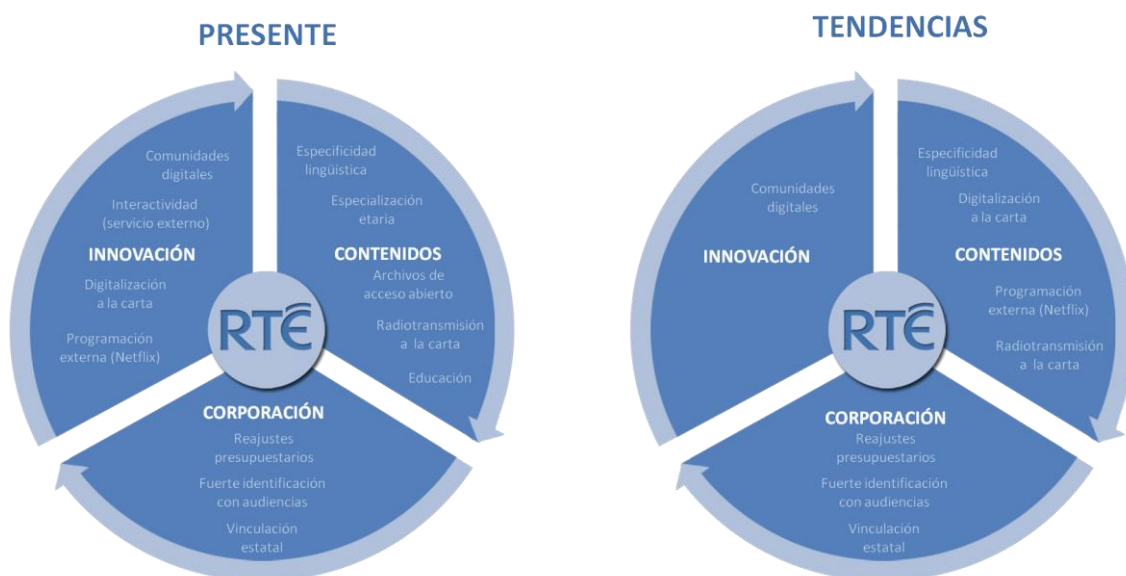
PRESENTE

Comunidades digitales

Interactividad (servicio externo)

INNOVACIÓN

Digitalización a la carta

Programación externa (Netflix)

Especificidad lingüística

Especialización etaria

CONTENIDOS

Archivos de acceso abierto

Radiotransmisión a la carta

Educación

RTÉ

CORPORACIÓN

Reajustes presupuestarios

Fuerte identificación con audiencias

Vinculación estatal

TENDENCIAS

Comunidades digitales

INNOVACIÓN

Especificidad lingüística

Digitalización a la carta

CONTENIDOS

Programación externa (Netflix)

Radiotransmisión a la carta

RTÉ

CORPORACIÓN

Reajustes presupuestarios

Fuerte identificación con audiencias

Vinculación estatal